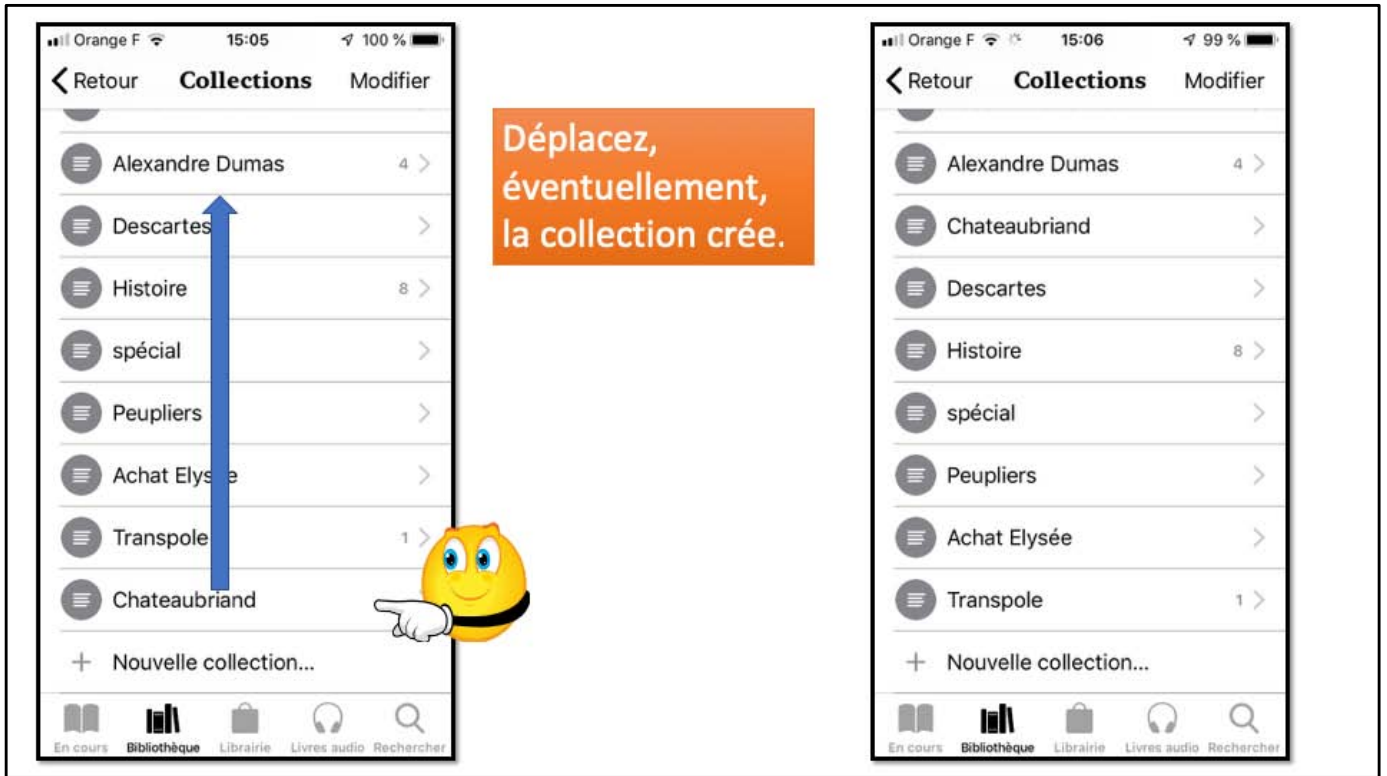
Orange F 15:05 100 %

Retour Collections Modifier

Alexandre Dumas 4

Descartes

Histoire 8

spécial

Peupliers

Achat Elysée

Transpole 1

Chateaubriand

+ Nouvelle collection...

En cours Bibliothèque Librairie Livres audio Rechercher

Déplacez, éventuellement, la collection crée.

Orange F 15:06 99 %

Retour Collections Modifier

Alexandre Dumas 4

Chateaubriand

Descartes

Histoire 8

spécial

Peupliers

Achat Elysée

Transpole 1

+ Nouvelle collection...

En cours Bibliothèque Librairie Livres audio Rechercher